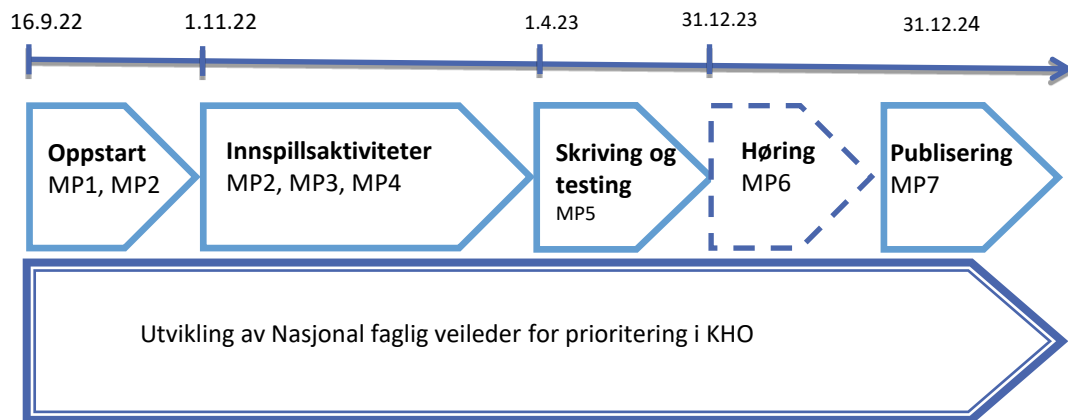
16.9.22 1.11.22 1.4.23 31.12.23 31.12.24

**Oppstart**
MP1, MP2

**Innspillsaktiviteter**
MP2, MP3, MP4

**Skriving og testing**
MP5

**Høring**
MP6

**Publisering**
MP7

Utvikling av Nasjonal faglig veileder for prioritering i KHO